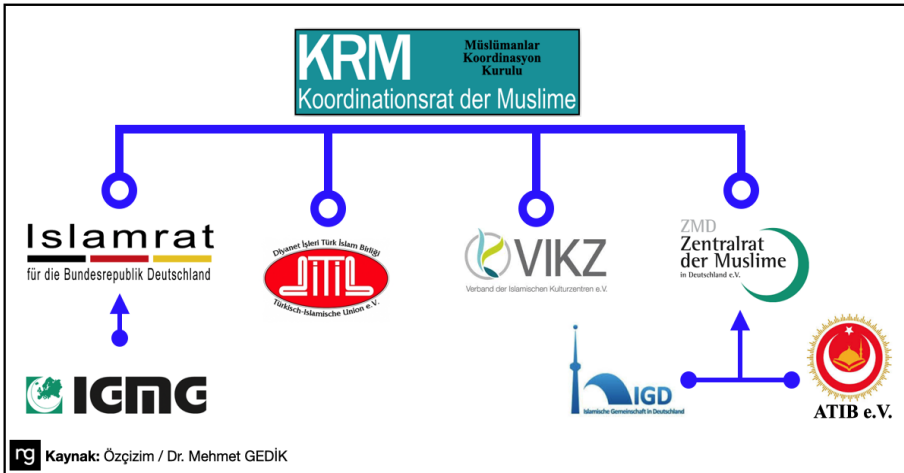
KRM
Müslümanlar Koordinasyon Kurulu
Koordinationsrat der Muslime

Islamrat
für die Bundesrepublik Deutschland

Diyanet İşleri Türk İslam Birliği
DITIB
Türkisch-Islamische Union e.V.

VIKZ
Verband der Islamischen Kulturzentren e.V.

ZMD
Zentralrat der Muslime
in Deutschland e.V.

IGMG

IGD
Islamische Gemeinschaft in Deutschland

ATIB e.V.

ng Kaynak: Özçizim / Dr. Mehmet GEDİK